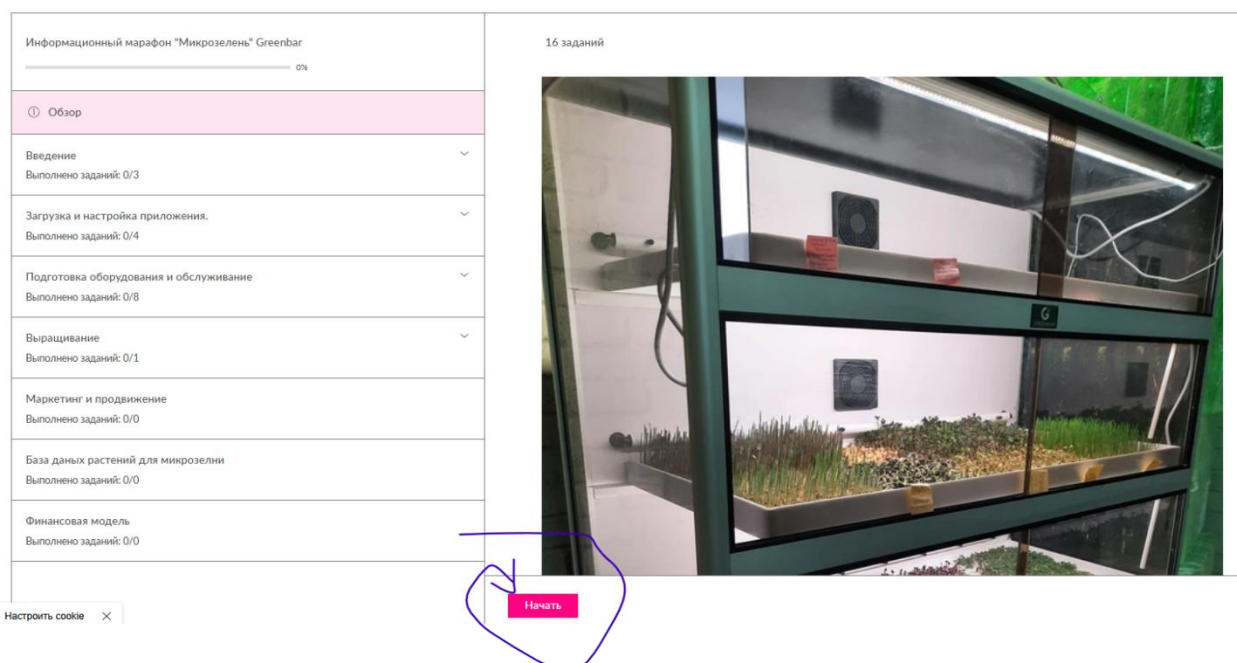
Информационный марафон "Микрозелень" Greenbar

0%

ⓘ Обзор

Введение
Выполнено заданий: 0/3

Загрузка и настройка приложения.
Выполнено заданий: 0/4

Подготовка оборудования и обслуживание
Выполнено заданий: 0/8

Выращивание
Выполнено заданий: 0/1

Маркетинг и продвижение
Выполнено заданий: 0/0

База даных растений для микрозелни
Выполнено заданий: 0/0

Финансовая модель
Выполнено заданий: 0/0

16 заданий

Начать

Настроить cookie ×